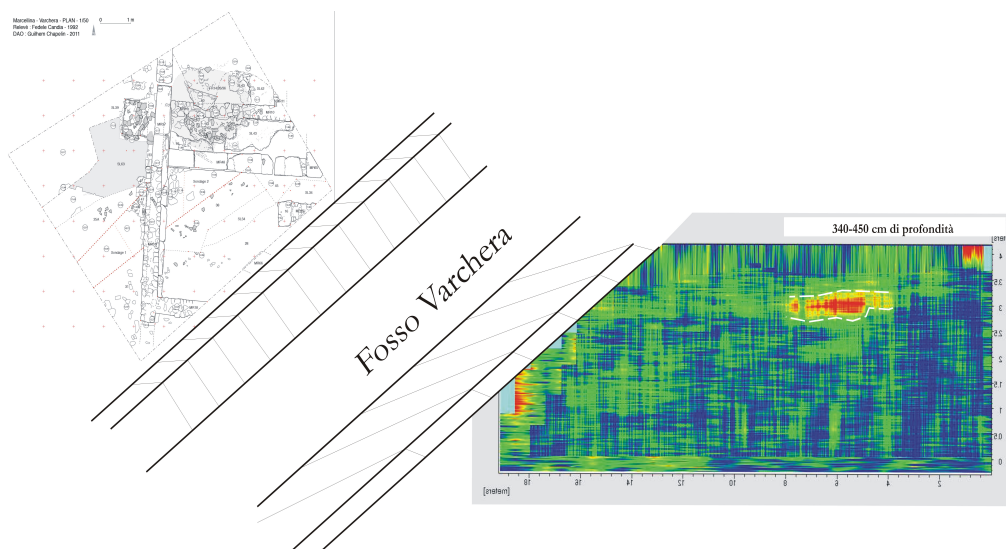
Marcellina - Varchera - PLAN - 1:50
Relevé : Fedele Candia - 1982
DAO : Guilhem Chapelin - 2011

Fosso Varchera

340-450 cm di profondità

[meters]
4
3.5
3
2.5
2
1.5
1
0.5
0

[meters]
18
16
14
12
10
8
6
4
2